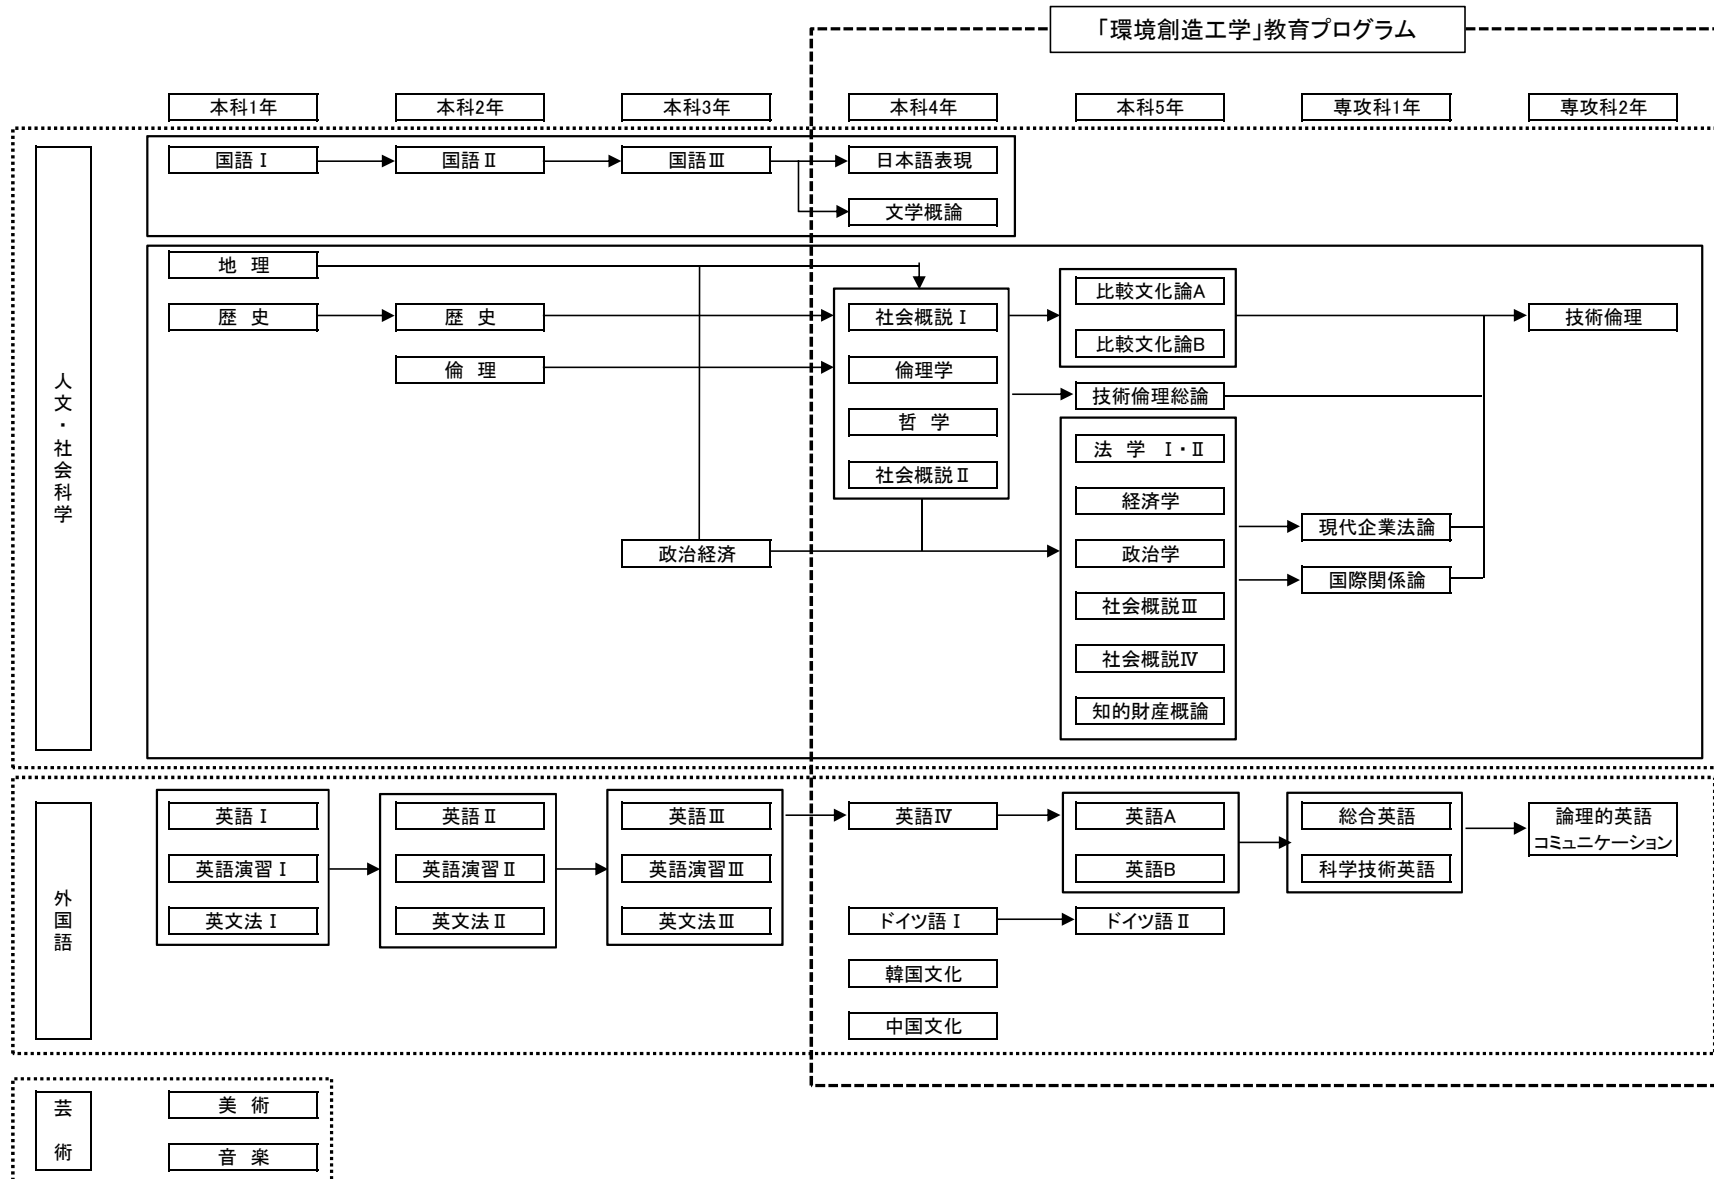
「環境創造工学」教育プログラム

本科1年
本科2年
本科3年
本科4年
本科5年
専攻科1年
専攻科2年

人文・社会科学

国語Ⅰ
国語Ⅱ
国語Ⅲ
日本語表現
文学概論

地 理
歴 史
歴 史
倫 理
社会概説Ⅰ
倫理学
哲 学
社会概説Ⅱ
比較文化論A
比較文化論B
技術倫理総論
技術倫理
法 学 Ⅰ・Ⅱ
経済学
政治学
社会概説Ⅲ
社会概説Ⅳ
知的財産概論
政治経済
現代企業法論
国際関係論

外国語

英語Ⅰ
英語演習Ⅰ
英文法Ⅰ
英語Ⅱ
英語演習Ⅱ
英文法Ⅱ
英語Ⅲ
英語演習Ⅲ
英文法Ⅲ
英語Ⅳ
英語A
英語B
総合英語
科学技術英語
論理的英語コミュニケーション
ドイツ語Ⅰ
ドイツ語Ⅱ
韓国文化
中国文化

芸術

美 術
音 楽